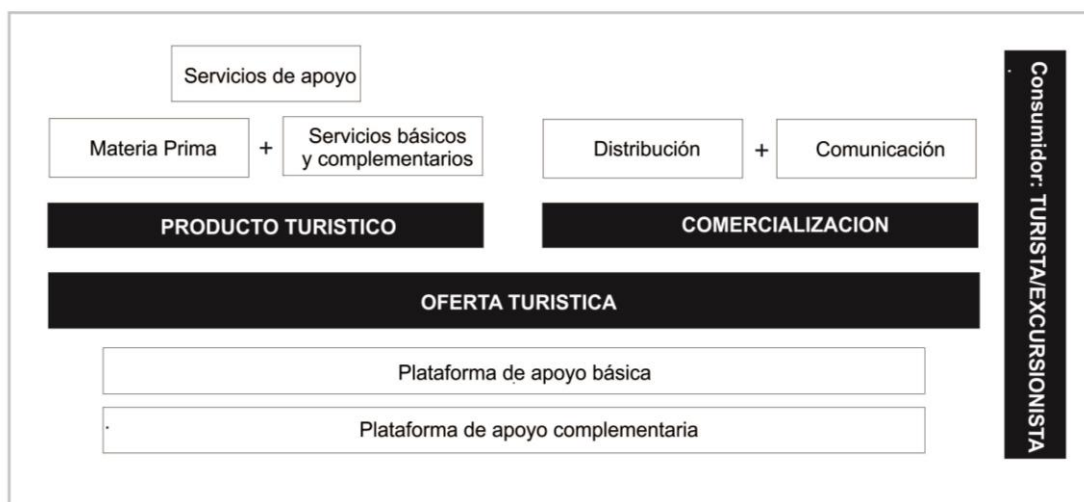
Servicios de apoyo

Materia Prima + Servicios básicos y complementarios

Distribución + Comunicación

PRODUCTO TURISTICO

COMERCIALIZACION

OFERTA TURISTICA

Plataforma de apoyo básica

Plataforma de apoyo complementaria

Consumidor: TURISTA/EXCURSIONISTA